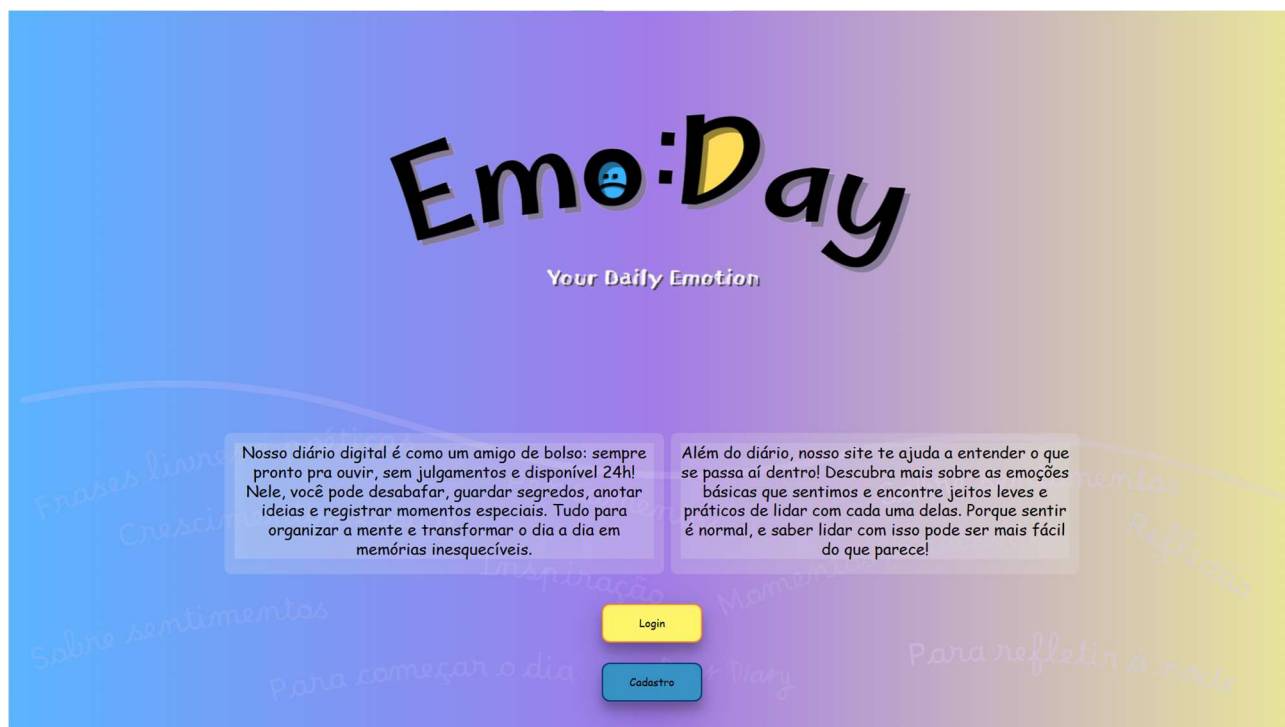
Emo:Day

Your Daily Emotion

Nosso diário digital é como um amigo de bolso: sempre pronto pra ouvir, sem julgamentos e disponível 24h! Nele, você pode desabafar, guardar segredos, anotar ideias e registrar momentos especiais. Tudo para organizar a mente e transformar o dia a dia em memórias inesquecíveis.

Além do diário, nosso site te ajuda a entender o que se passa aí dentro! Descubra mais sobre as emoções básicas que sentimos e encontre jeitos leves e práticos de lidar com cada uma delas. Porque sentir é normal, e saber lidar com isso pode ser mais fácil do que parece!

Login

Cadastro

Frases livres

Crescimento

Sobre sentimentos

Inspiração

Momentos

Para começar o dia

Reflexão

Para refletir à noite

Diary